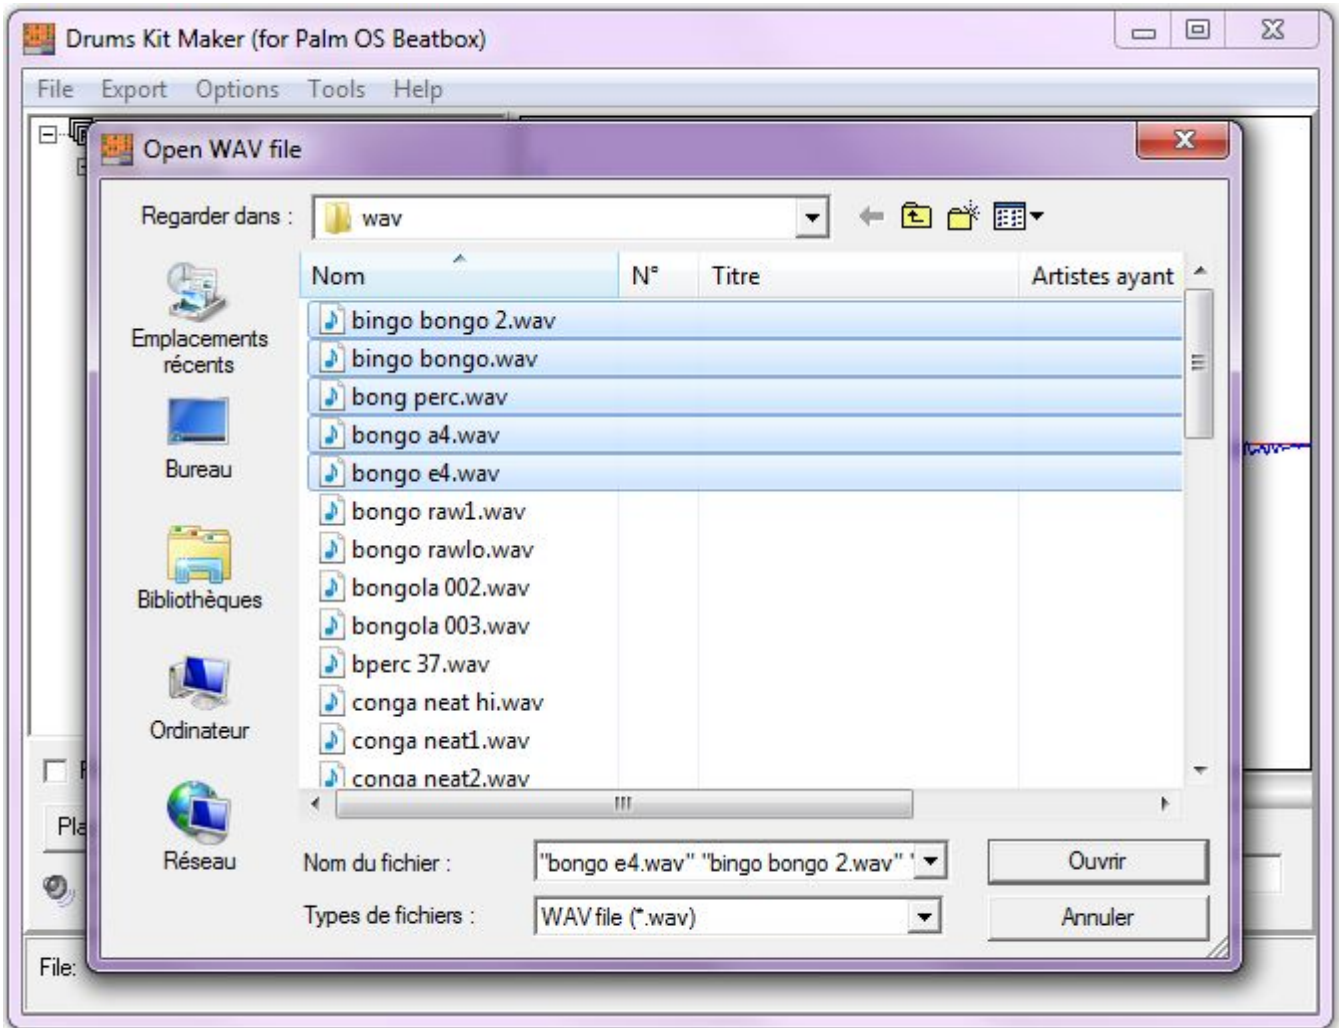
Drums Kit Maker (for Palm OS Beatbox)

File Export Options Tools Help

Open WAV file

Regarder dans : wav

Emplacements récents

Bureau

Bibliothèques

Ordinateur

Réseau

| Nom | N° | Titre | Artistes ayant |
|---|---|---|---|
| bingo bongo 2.wav | | | |
| bingo bongo.wav | | | |
| bong perc.wav | | | |
| bongo a4.wav | | | |
| bongo e4.wav | | | |
| bongo raw1.wav | | | |
| bongo rawlo.wav | | | |
| bongola 002.wav | | | |
| bongola 003.wav | | | |
| bperc 37.wav | | | |
| conga neat hi.wav | | | |
| conga neat1.wav | | | |
| conga neat2.wav | | | |

Nom du fichier : "bongo e4.wav" "bingo bongo 2.wav" '

Ouvrir

Types de fichiers : WAV file (*.wav)

Annuler

Pla

File: